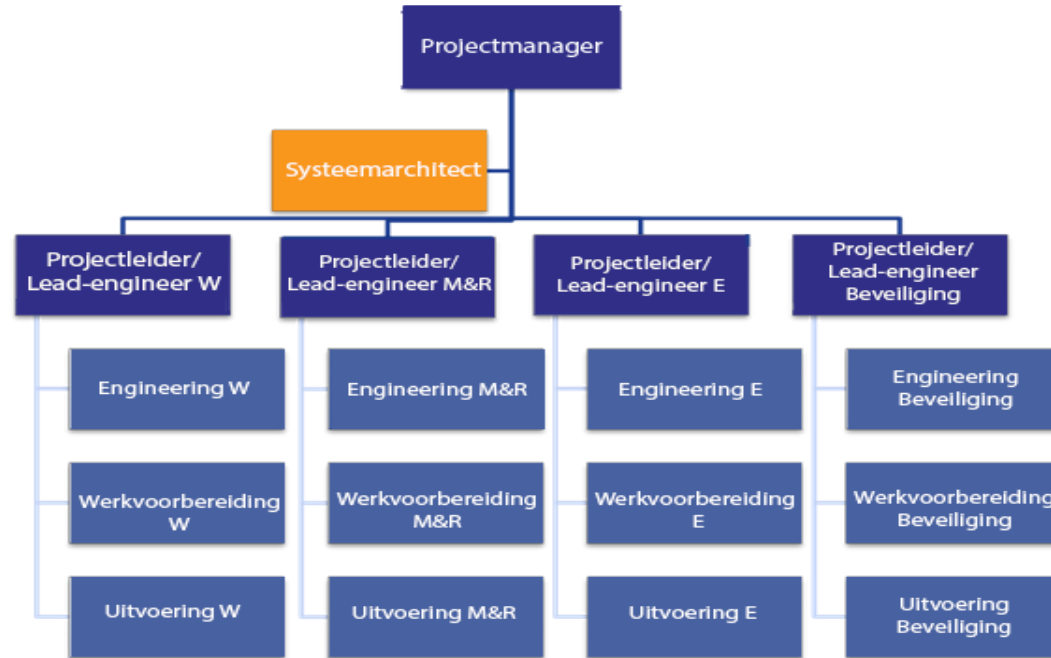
Projectmanager

Systeemarchitect

Projectleider/ Lead-engineer W

Engineering W

Werkvoorbereiding W

Uitvoering W

Projectleider/ Lead-engineer M&R

Engineering M&R

Werkvoorbereiding M&R

Uitvoering M&R

Projectleider/ Lead-engineer E

Engineering E

Werkvoorbereiding E

Uitvoering E

Projectleider/ Lead-engineer Beveiliging

Engineering Beveiliging

Werkvoorbereiding Beveiliging

Uitvoering Beveiliging